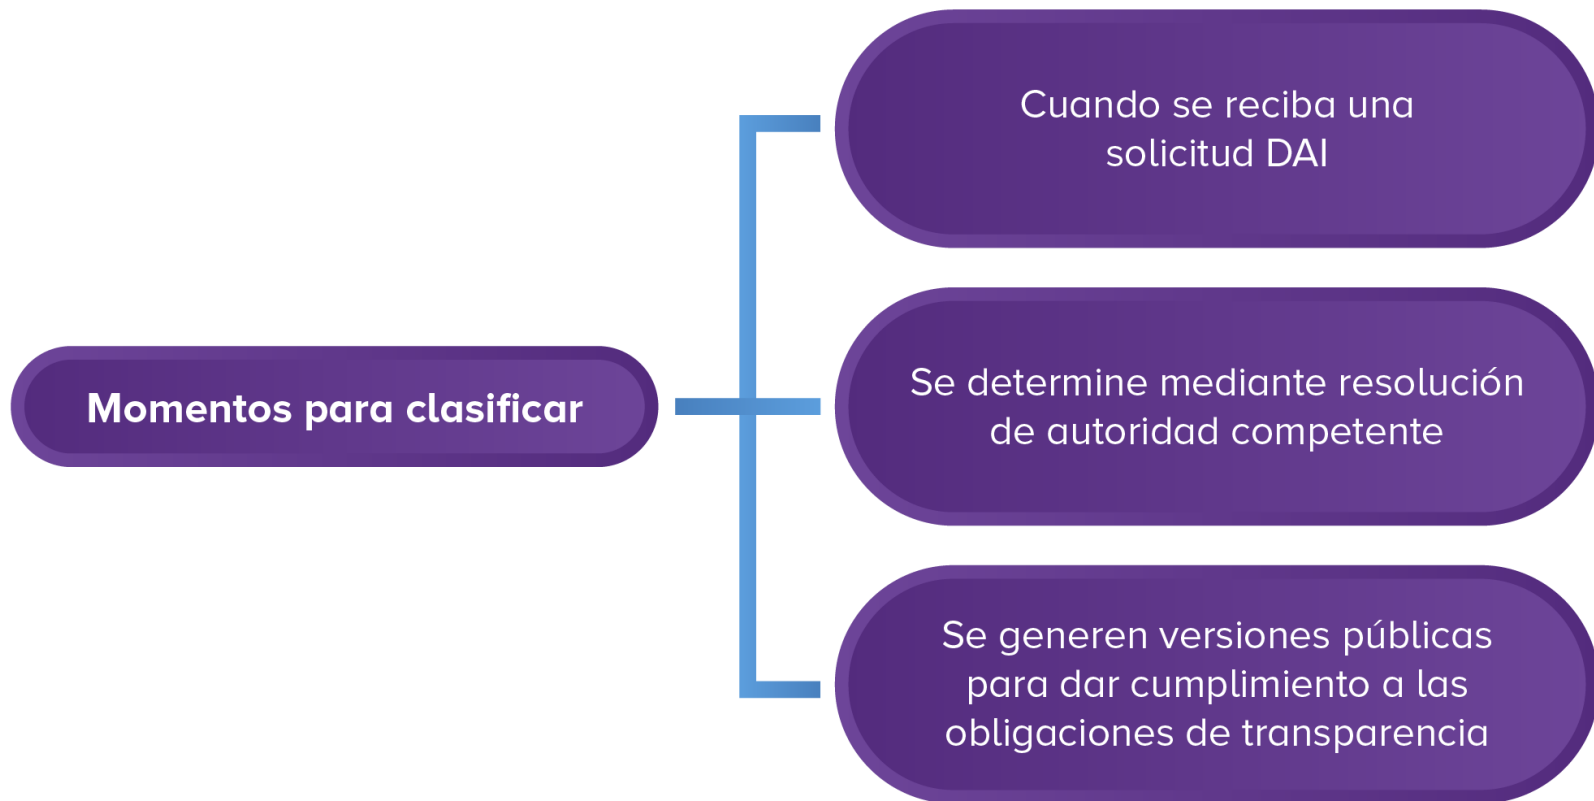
Momentos para clasificar

Cuando se reciba una solicitud DAI

Se determine mediante resolución de autoridad competente

Se generen versiones públicas para dar cumplimiento a las obligaciones de transparencia